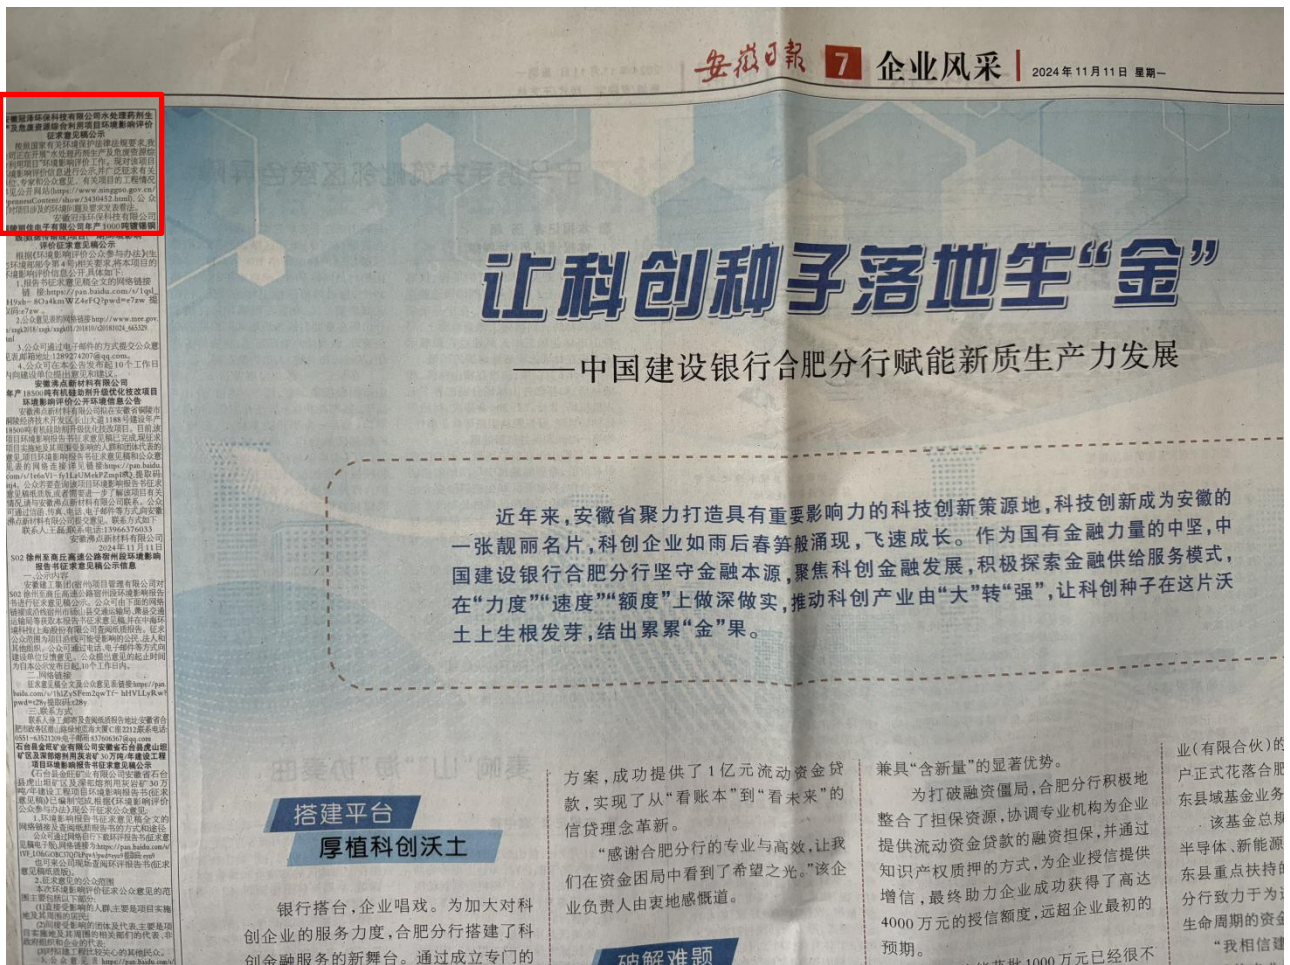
安徽日报 7 企业风采 2024年11月11日 星期一

让科创种子落地生"金"

——中国建设银行合肥分行赋能新质生产力发展

近年来，安徽省聚力打造具有重要影响力的科技创新策源地，科技创新成为安徽的一张靓丽名片，科创企业如雨后春笋般涌现，飞速成长。作为国有金融力量的中坚，中国建设银行合肥分行坚守金融本源，聚焦科创金融发展，积极探索金融供给服务模式，在"力度""速度""额度"上做深做实，推动科创产业由"大"转"强"，让科创种子在这片沃土上生根发芽，结出累累"金"果。

搭建平台
厚植科创沃土

银行搭台，企业唱戏。为加大对科创企业的服务力度，合肥分行搭建了科创金融服务的新舞台。通过成立专门的

方案，成功提供了1亿元流动资金贷款，实现了从"看账本"到"看未来"的信贷理念革新。

"感谢合肥分行的专业与高效，让我们在资金困局中看到了希望之光。"该企业负责人由衷地感慨道。

破解难题

兼具"含新量"的显著优势。

为打破融资僵局，合肥分行积极地整合了担保资源，协调专业机构为企业提供流动资金贷款的融资担保，并通过知识产权质押的方式，为企业授信提供增信，最终助力企业成功获得了高达4000万元的授信额度，远超企业最初的预期。

业(有限合伙)的户正式花落合肥东县域基金业务

该基金总规半导体、新能源东县重点扶持的分行致力于为生命周期的资金

"我相信建

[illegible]

安徽冠泽环保科技有限公司水处理药剂生产及危废资源综合利用项目环境影响评价征求意见稿公示

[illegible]

安徽沸点新材料有限公司年产18500吨有机硅助剂升级优化技改项目环境影响评价公开环境信息公告

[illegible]

S02徐州至蚌丘高速公路宿州段环境影响报告书征求意见稿公示信息

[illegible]

石台县金旺矿业有限公司安徽省石台县虎山矿区及深部矿用灰岩矿30万吨/年建设工程项目环境影响报告书征求意见稿公示

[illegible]